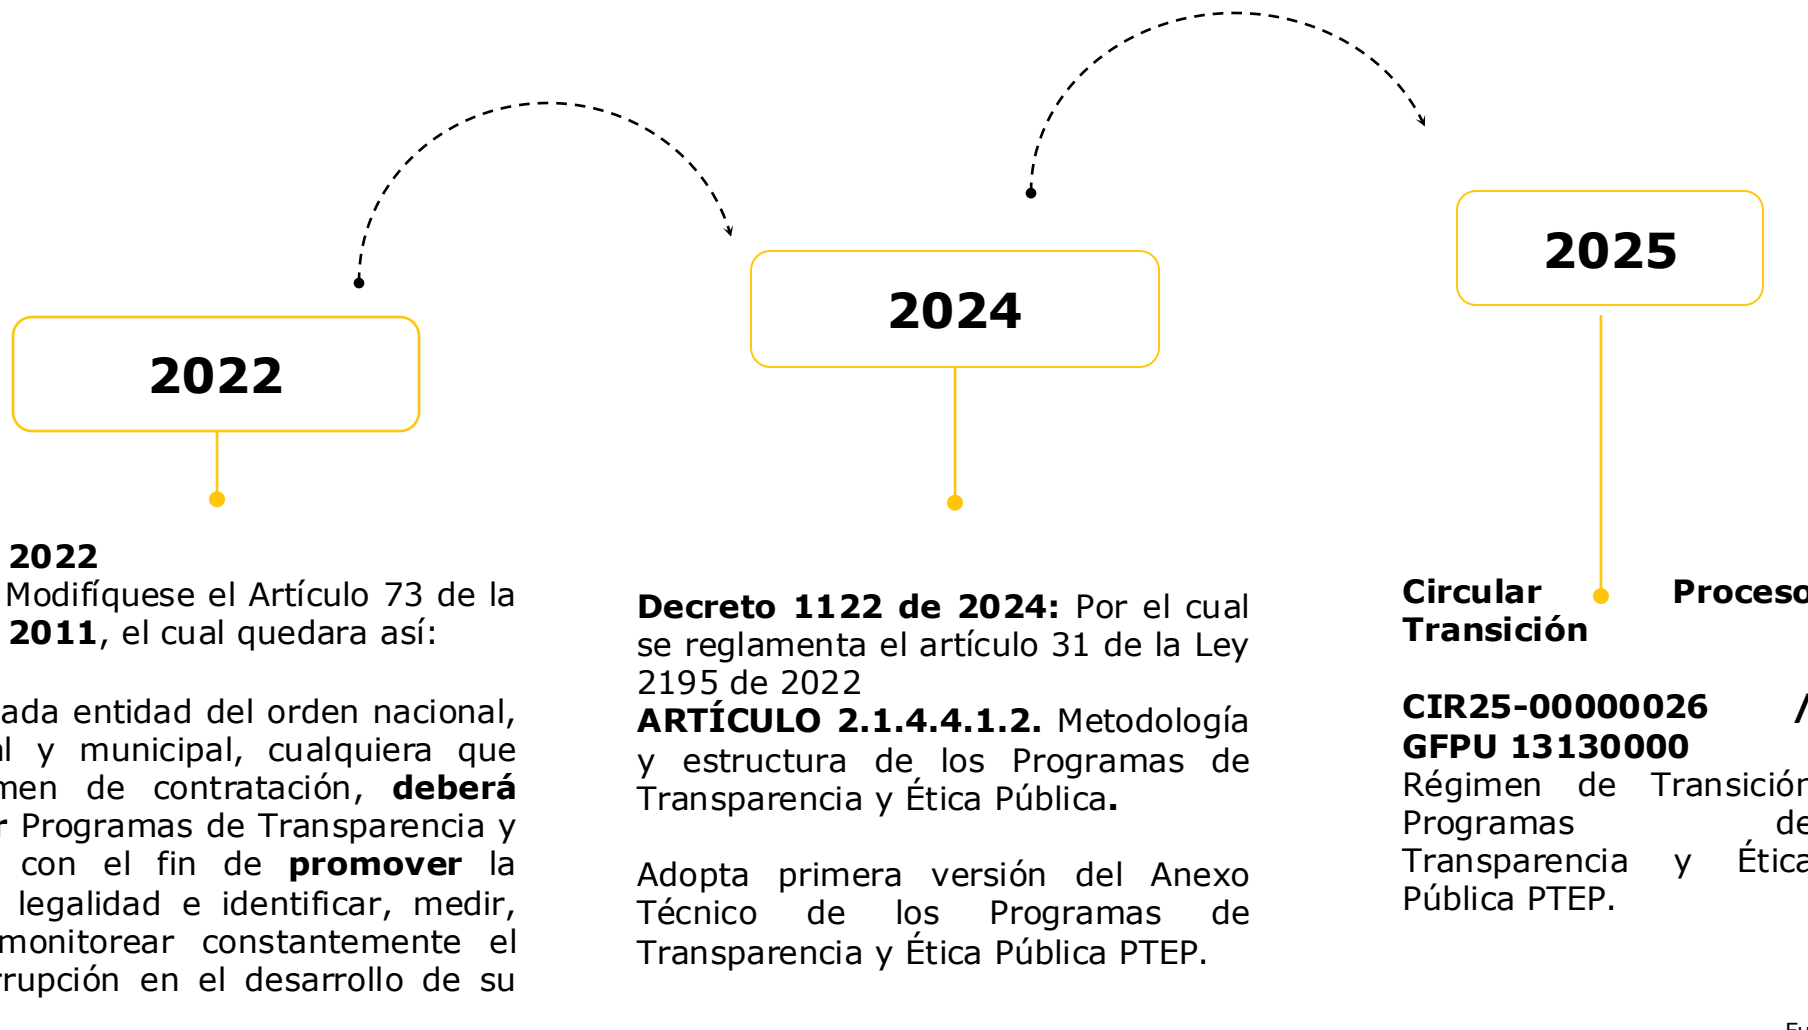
2022

2024

2025

2022
Modifíquese el Artículo 73 de la 2011, el cual quedara así:

ada entidad del orden nacional, l y municipal, cualquiera que men de contratación, **deberá** Programas de Transparencia y con el fin de **promover** la legalidad e identificar, medir, monitorear constantemente el rupción en el desarrollo de su

**Decreto 1122 de 2024:** Por el cual se reglamenta el artículo 31 de la Ley 2195 de 2022
**ARTÍCULO 2.1.4.4.1.2.** Metodología y estructura de los Programas de Transparencia y Ética Pública.

Adopta primera versión del Anexo Técnico de los Programas de Transparencia y Ética Pública PTEP.

**Circular Proceso Transición**

**CIR25-00000026 / GFPU 13130000**
Régimen de Transición Programas de Transparencia y Ética Pública PTEP.

Fu